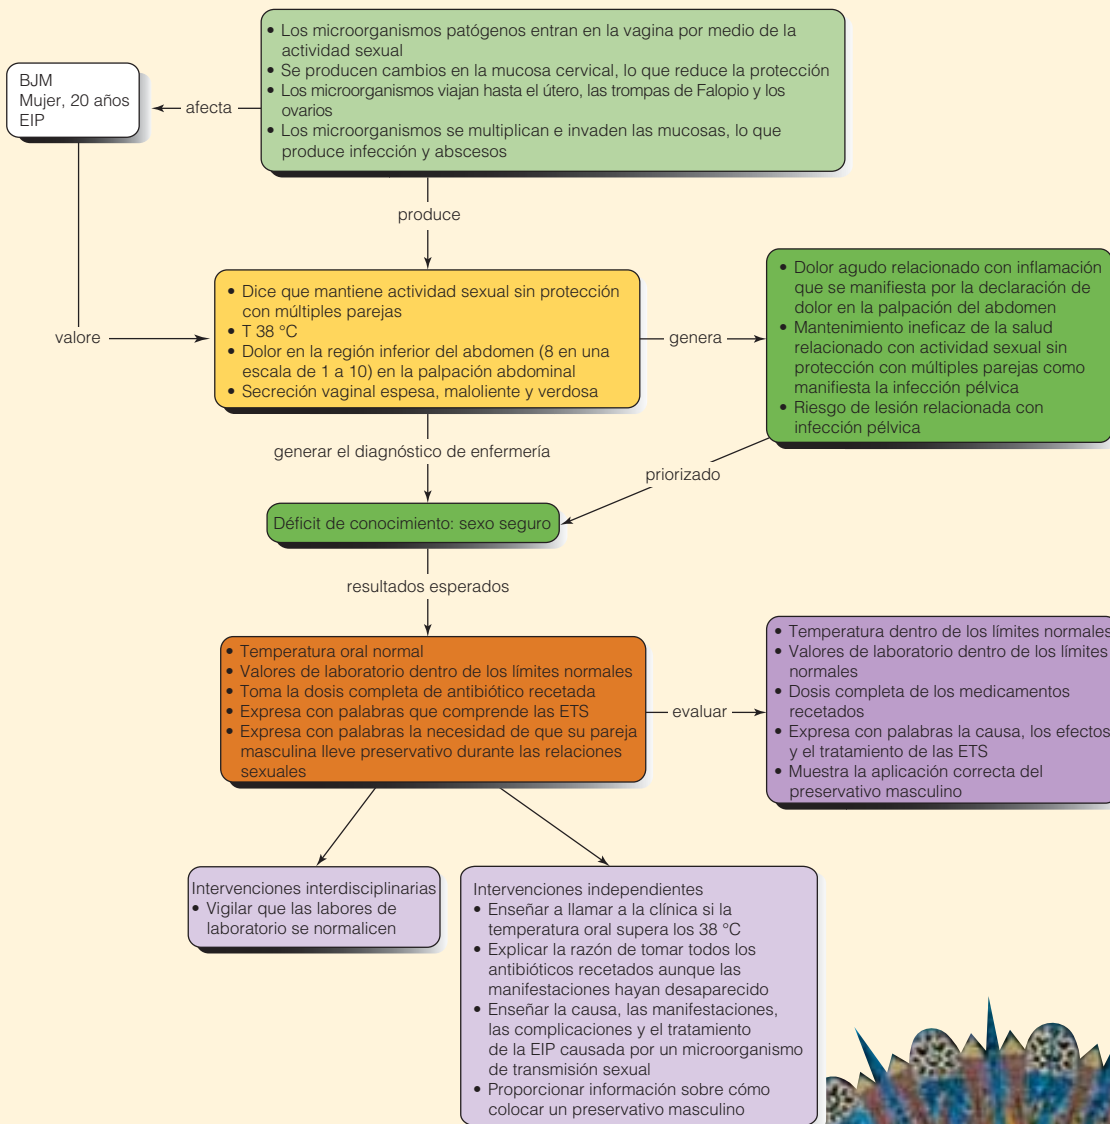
• Los microorganismos patógenos entran en la vagina por medio de la actividad sexual
• Se producen cambios en la mucosa cervical, lo que reduce la protección
• Los microorganismos viajan hasta el útero, las trompas de Falopio y los ovarios
• Los microorganismos se multiplican e invaden las mucosas, lo que produce infección y abscesos

afecta

BJM
Mujer, 20 años
EIP

produce

valore

• Dice que mantiene actividad sexual sin protección con múltiples parejas
• T 38 °C
• Dolor en la región inferior del abdomen (8 en una escala de 1 a 10) en la palpación abdominal
• Secreción vaginal espesa, maloliente y verdosa

genera

• Dolor agudo relacionado con inflamación que se manifiesta por la declaración de dolor en la palpación del abdomen
• Mantenimiento ineficaz de la salud relacionado con actividad sexual sin protección con múltiples parejas como manifiesta la infección pélvica
• Riesgo de lesión relacionada con infección pélvica

generar el diagnóstico de enfermería

priorizado

Déficit de conocimiento: sexo seguro

resultados esperados

• Temperatura oral normal
• Valores de laboratorio dentro de los límites normales
• Toma la dosis completa de antibiótico recetada
• Expresa con palabras que comprende las ETS
• Expresa con palabras la necesidad de que su pareja masculina lleve preservativo durante las relaciones sexuales

evaluar

• Temperatura dentro de los límites normales
• Valores de laboratorio dentro de los límites normales
• Dosis completa de los medicamentos recetados
• Expresa con palabras la causa, los efectos y el tratamiento de las ETS
• Muestra la aplicación correcta del preservativo masculino

Intervenciones interdisciplinarias
• Vigilar que las labores de laboratorio se normalicen

Intervenciones independientes
• Enseñar a llamar a la clínica si la temperatura oral supera los 38 °C
• Explicar la razón de tomar todos los antibióticos recetados aunque las manifestaciones hayan desaparecido
• Enseñar la causa, las manifestaciones, las complicaciones y el tratamiento de la EIP causada por un microorganismo de transmisión sexual
• Proporcionar información sobre cómo colocar un preservativo masculino